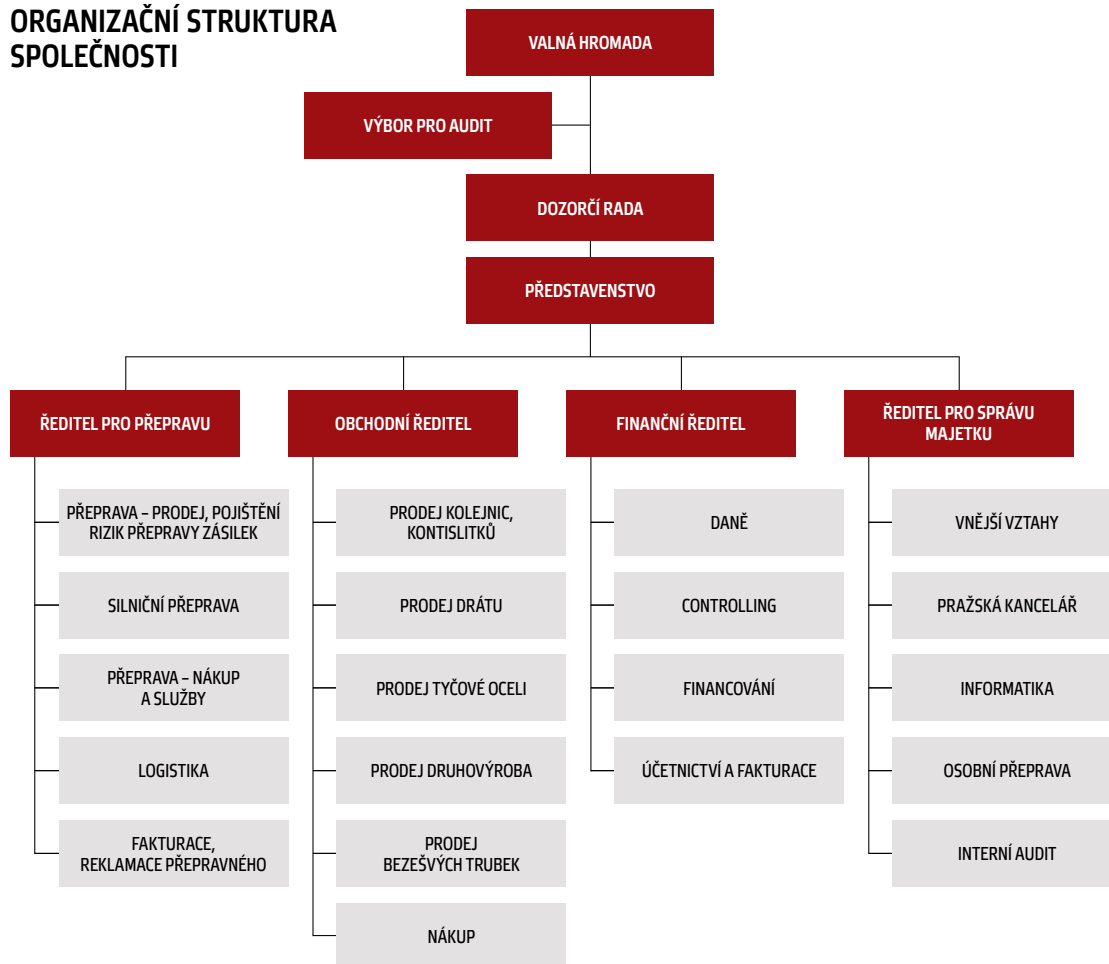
ORGANIZAČNÍ STRUKTURA SPOLEČNOSTI

VALNÁ HROMADA

VÝBOR PRO AUDIT

DOZORČÍ RADA

PŘEDSTAVENSTVO

ŘEDITEL PRO PŘEPRAVU

PŘEPRAVA – PRODEJ, POJIŠTĚNÍ RIZIK PŘEPRAVY ZÁSILEK

SILNIČNÍ PŘEPRAVA

PŘEPRAVA – NÁKUP A SLUŽBY

LOGISTIKA

FAKTURACE, REKLAMACE PŘEPRAVNÉHO

OBCHODNÍ ŘEDITEL

PRODEJ KOLEJNIC, KONTISLITKŮ

PRODEJ DRÁTU

PRODEJ TYČOVÉ OCELI

PRODEJ DRUHOVÝROBA

PRODEJ BEZEŠVÝCH TRUBEK

NÁKUP

FINANČNÍ ŘEDITEL

DANĚ

CONTROLLING

FINANCOVÁNÍ

ÚČETNICTVÍ A FAKTURACE

ŘEDITEL PRO SPRÁVU MAJETKU

VNĚJŠÍ VZTAHY

PRAŽSKÁ KANCELÁŘ

INFORMATIKA

OSOBNÍ PŘEPRAVA

INTERNÍ AUDIT